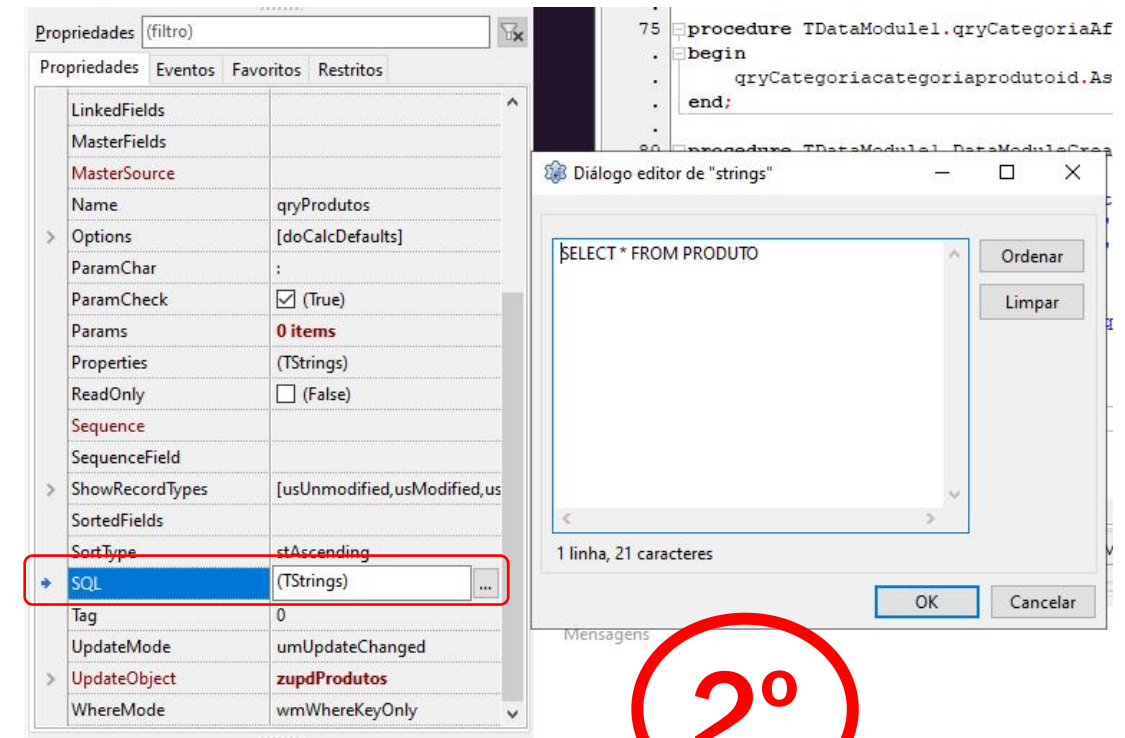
Propriedades (filtro)

Propriedades Eventos Favoritos Restritos

| | |
|---|---|
| LinkedFields | |
| MasterFields | |
| MasterSource | |
| Name | qryProdutos |
| Options | [doCalcDefaults] |
| ParamChar | : |
| ParamCheck | (True) |
| Params | 0 items |
| Properties | (TStrings) |
| ReadOnly | (False) |
| Sequence | |
| SequenceField | |
| ShowRecordTypes | [usUnmodified,usModified,us |
| SortedFields | |
| SortType | stAscending |
| SQL | (TStrings) ... |
| Tag | 0 |
| UpdateMode | umUpdateChanged |
| UpdateObject | zupdProdutos |
| WhereMode | wmWhereKeyOnly |

75 procedure TDataModule1.qryCategoriaAf
. begin
. qryCategoriacategoriaprodutoid.As
. end;

80 procedure TDataModule1.DataModuleCrea

Diálogo editor de "strings"

SELECT * FROM PRODUTO

Ordenar

Limpar

1 linha, 21 caracteres

OK Cancelar

Mensagens

2º